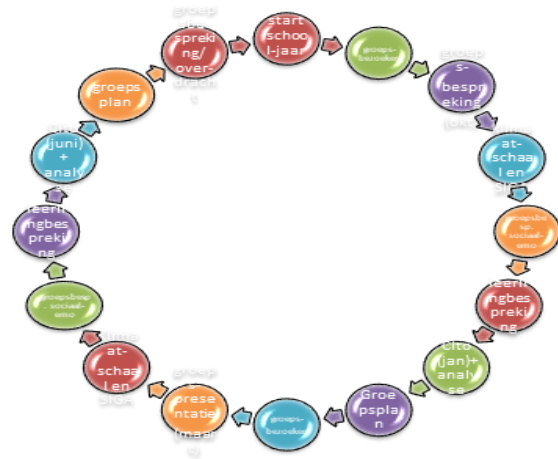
start schooljaar

groepsbezoek

groepsbespreking (okt)

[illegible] at-schaal en SIGA

groepsbesp. sociaal-emo

leerlingbespreking

Cito (jan)+ analyse

Groepsplan

groepsbezoek

groepspresentatie (maart)

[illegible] at-schaal en SIGA

groepsbesp. sociaal-emo

leerlingbespreking

Cito (juni) + analyse

groepsplan

groepsbespreking/ overdracht